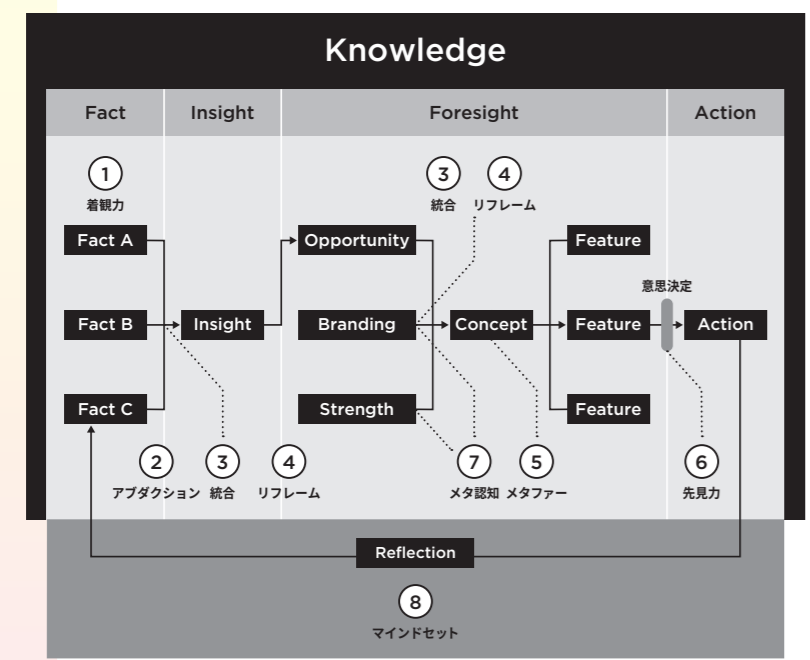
Knowledge

| Fact | Insight | Foresight | Action |
|---|---|---|---|

1
着観力

3
統合

4
リフレーム

Fact A

Fact B

Fact C

Insight

Opportunity

Branding

Strength

Concept

Feature

Feature

Feature

意思決定

Action

2
アブダクション

3
統合

4
リフレーム

7
メタ認知

5
メタファー

6
先見力

Reflection

8
マインドセット